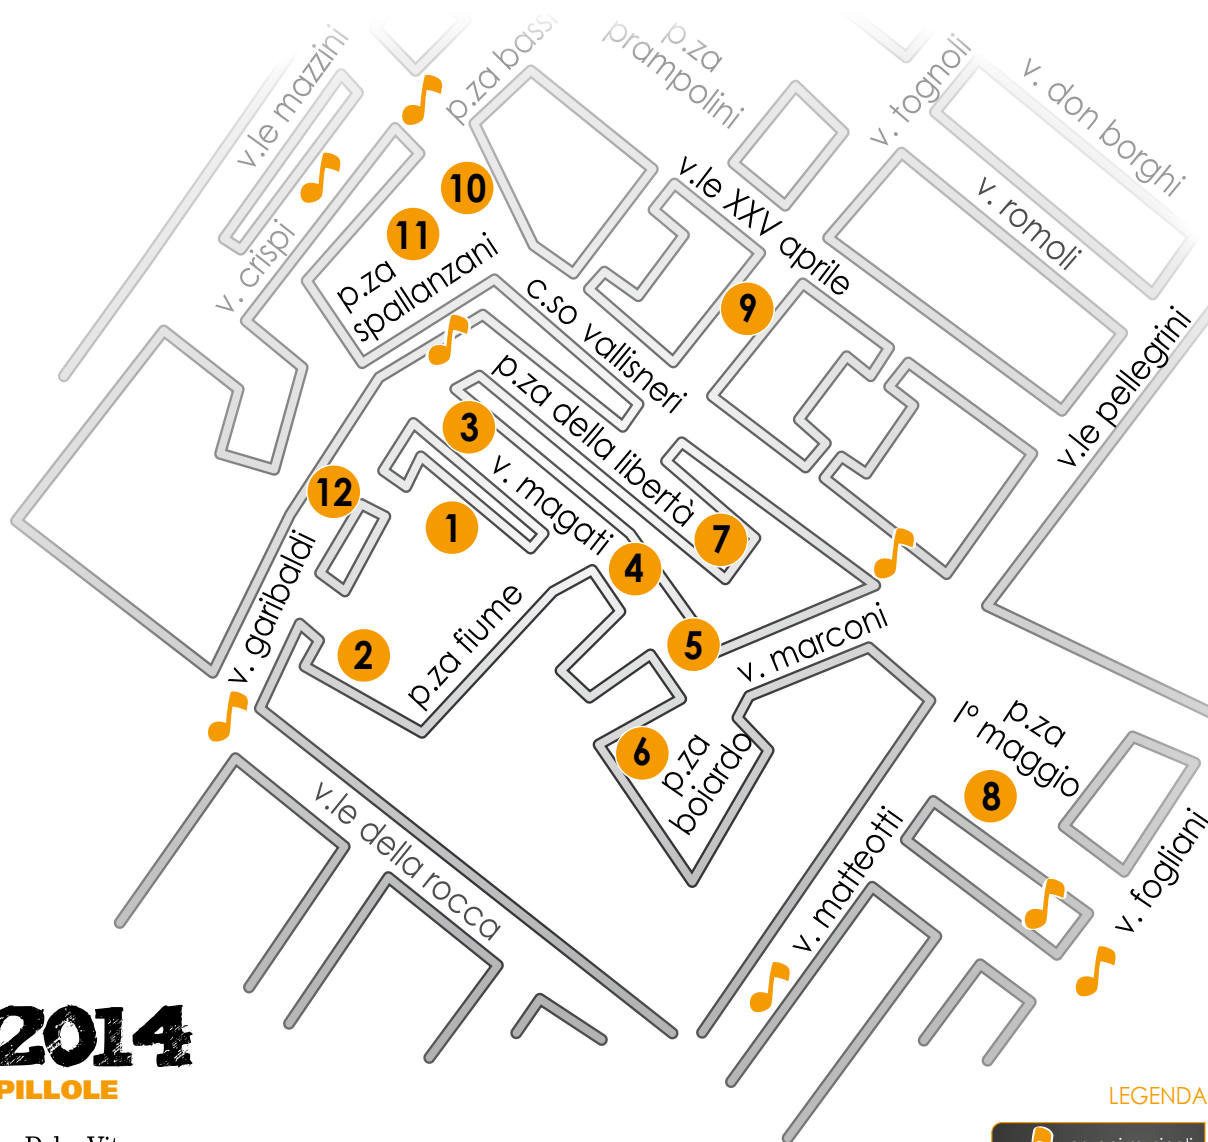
v.le mazzini

p.za bassi

p.za prampolini

v. tognoli

v. don borghi

10

11

v. crispi

p.za spallanzani

v.le XXV aprile

v. romoli

c.so vallisneri

9

p.za della libertà

v.le pellegrini

3

v. magati

12

1

7

4

v. garibaldi

5

2

p.za fiume

v. marconi

6

p.za boiardo

p.za I° maggio

8

v.le della rocca

v. matteotti

v. fogliani

2014

PILLOLE

LEGENDA